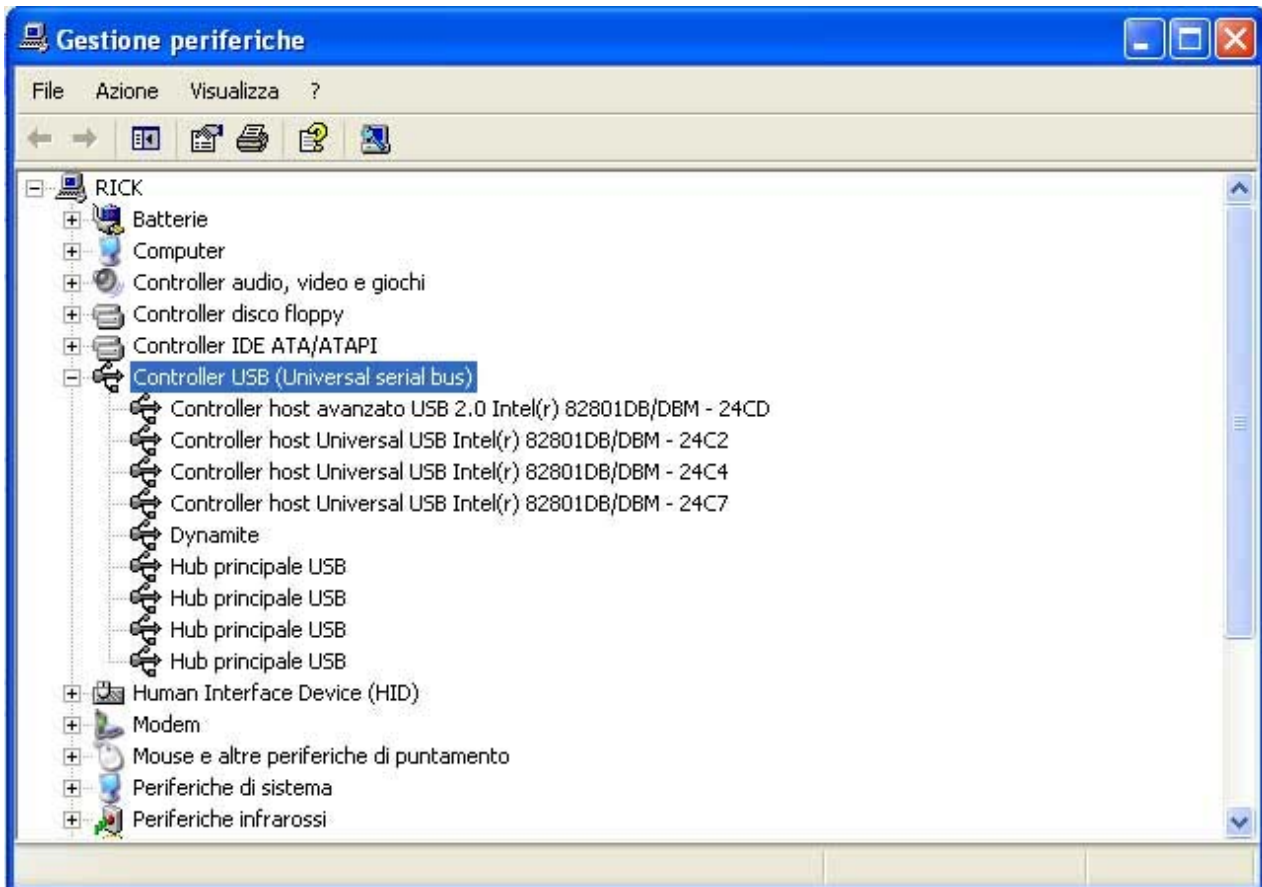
Gestione periferiche

File Azione Visualizza ?

RICK
Batterie
Computer
Controller audio, video e giochi
Controller disco floppy
Controller IDE ATA/ATAPI
Controller USB (Universal serial bus)
Controller host avanzato USB 2.0 Intel(r) 82801DB/DBM - 24CD
Controller host Universal USB Intel(r) 82801DB/DBM - 24C2
Controller host Universal USB Intel(r) 82801DB/DBM - 24C4
Controller host Universal USB Intel(r) 82801DB/DBM - 24C7
Dynamite
Hub principale USB
Hub principale USB
Hub principale USB
Hub principale USB
Human Interface Device (HID)
Modem
Mouse e altre periferiche di puntamento
Periferiche di sistema
Periferiche infrarossi